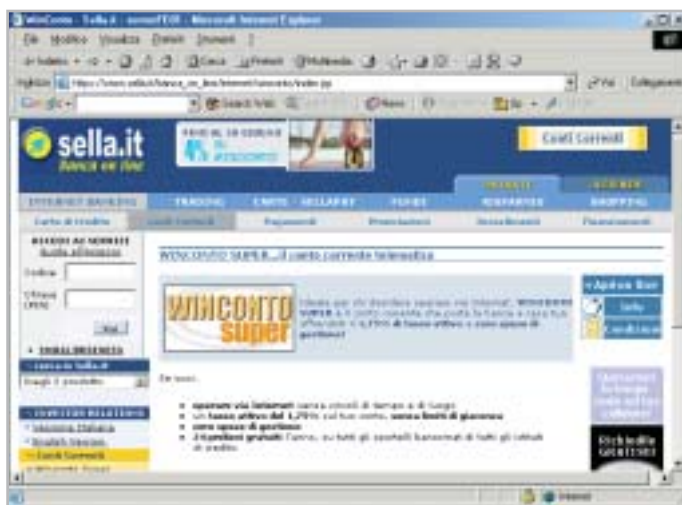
WinConto - Sella.it - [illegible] - Microsoft Internet Explorer

File Modifica Visualizza Preferiti Strumenti ?

Indietro Cerca Preferiti Multimedia

Indirizzo https://www.sella.it/banca_on_line/internet/winconto/index.jsp Vai Collegamenti

Google Search Web

sella.it
Banca on line

Conti Correnti

INTERNET BANKING TRADING CARTE - SELLAPAY FONDI RISPARMIO SHOPPING

Carte di credito Conti Correnti Pagamenti Promozioni Investimenti Finanziamenti

ACCESSO AI SERVIZI
Codice
Chiave
Vai

WINCONTO SUPER... il conto corrente telematico

WINCONTO super

Ideale per chi desidera operare via Internet, WINCONTO SUPER è il conto corrente che porta la banca a casa tua offrendoti il 1,75% di tasso attivo e zero spese di gestione!

Per te:

operare via Internet senza vincoli di tempo e di luogo
un tasso attivo del 1,75% sul tuo conto, senza limiti di giacenza
zero spese di gestione
3 bonifici gratuiti l'anno, su tutti gli sportelli bancari di tutti gli istituti di credito.

Apri on line
Info
Condizioni

Richiedilo GRATIS!

Conti Correnti

Internet